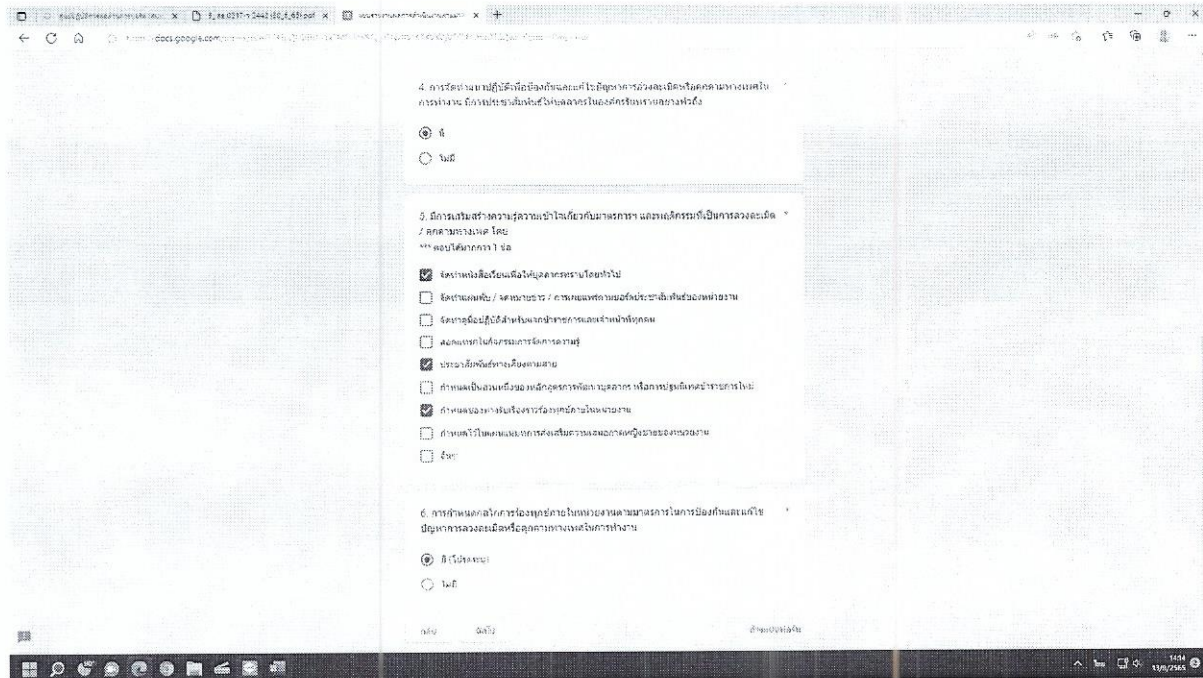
4. การจัดทำแนวทางปฏิบัติเพื่อป้องกันและแก้ไขปัญหาการล่วงละเมิดหรือคุกคามทางเพศในการทำงาน มีการประชาสัมพันธ์ให้บุคลากรในองค์กรรับทราบอย่างทั่วถึง *

มี

ไม่มี

5. มีการเสริมสร้างความรู้ความเข้าใจเกี่ยวกับมาตรการฯ และพฤติกรรมที่เป็นการล่วงละเมิด / คุกคามทางเพศ โดย *
*** ตอบได้มากกว่า 1 ข้อ

จัดทำหนังสือเวียนเพื่อให้บุคลากรทราบโดยทั่วไป

จัดทำแผ่นพับ / จดหมายข่าว / การเผยแพร่ทางเว็บไซต์ประชาสัมพันธ์ของหน่วยงาน

จัดทำคู่มือปฏิบัติสำหรับผู้บังคับบัญชาและเจ้าหน้าที่ทุกคน

สอดแทรกในกิจกรรมการจัดการความรู้

ประชาสัมพันธ์ทางเสียงตามสาย

กำหนดเป็นส่วนหนึ่งของหลักสูตรการพัฒนาบุคลากร หรือการปฐมนิเทศข้าราชการใหม่

กำหนดช่องทางรับเรื่องราวร้องทุกข์ภายในหน่วยงาน

กำหนดไว้ในแผนและผลการส่งเสริมความเสมอภาคหญิงชายของหน่วยงาน

อื่นๆ

6. การกำหนดกลไกการร้องทุกข์ภายในหน่วยงานตามมาตรการในการป้องกันและแก้ไขปัญหาการล่วงละเมิดหรือคุกคามทางเพศในการทำงาน *

มี (โปรดระบุ)

ไม่มี

กลับ ถัดไป ล้างแบบฟอร์ม

14:14
13/8/2565